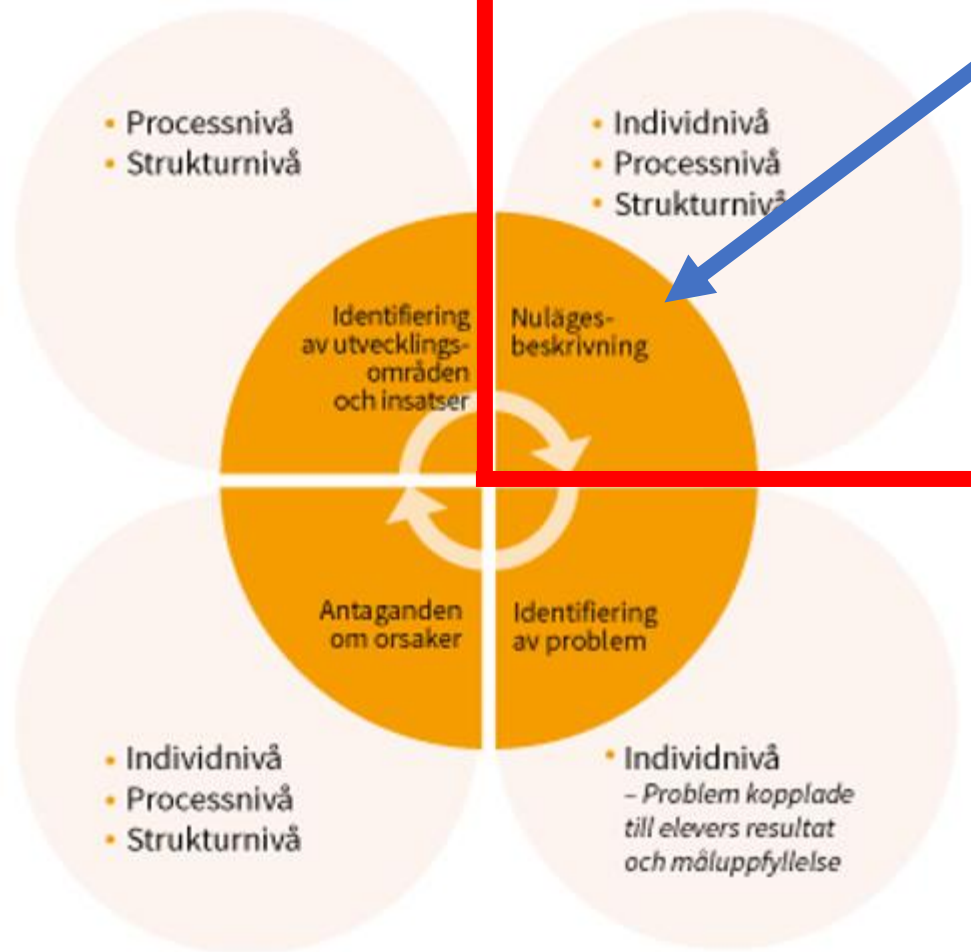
• Processnivå
• Strukturnivå

• Individnivå
• Processnivå
• Strukturnivå

Identifiering av utvecklingsområden och insatser

Nulägesbeskrivning

Antaganden om orsaker

Identifiering av problem

• Individnivå
• Processnivå
• Strukturnivå

• Individnivå
– Problem kopplade till elevers resultat och måluppfyllelse